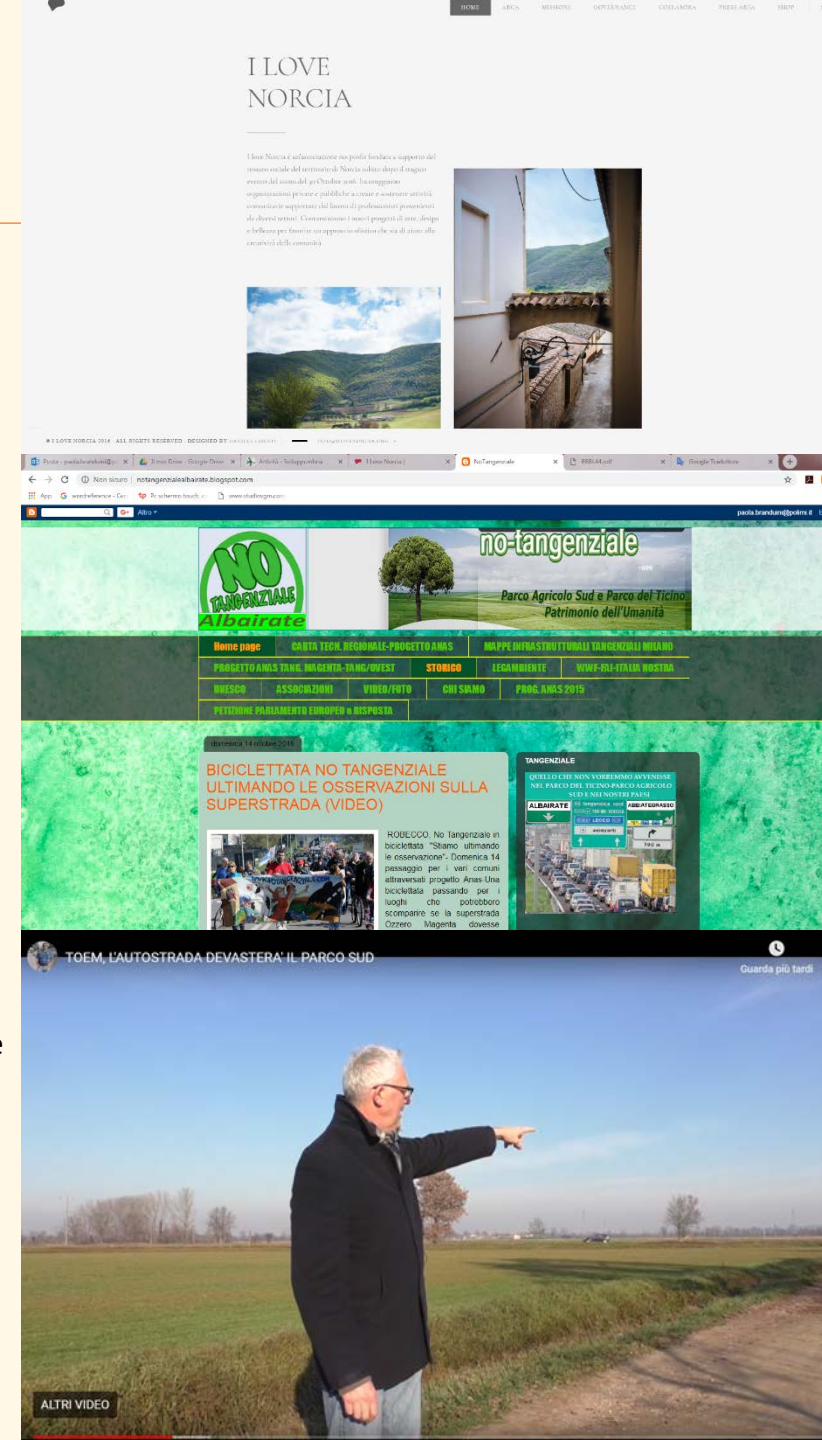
HOME AREA MISSIONE DIFFERENZE COLLABORA PRESS AREA SHOP

I LOVE NORCIA

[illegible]

© I LOVE NORCIA 2016 · ALL RIGHTS RESERVED · DESIGNED BY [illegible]

Posta - paola.brandani@p × | Il mio Drive - Google Drive × | Attività - Sviluppo ethica × | I love Norcia | × | NoTangenziale × | 888944.pdf × | Google Traduttore ×

Non sicuro | notangenzialealbairate.blogspot.com

App | wordreference - Cer | Pc | www.studiocgm.com

G+ Altro

paola.brandani@polimi.it

NO TANGENZIALE Albairate

no-tangenziale

Parco Agricolo Sud e Parco del Ticino Patrimonio dell'Umanità

Home page | CARTA TECN. REGIONALE-PROGETTO ANAS | MAPPE INFRASTRUTTURALI TANGENZIALI MILANO
PROGETTO ANAS TANG. MAGENTA-TANG/OVEST | STORICO | LEGAMBIENTE | WWF-FAI-ITALIA NOSTRA
UNESCO | ASSOCIAZIONI | VIDEO/FOTO | CHI SIAMO | PROG. ANAS 2015
PETIZIONE PARLAMENTO EUROPEO e RISPOSTA

domenica 14 ottobre 2018

BICICLETTATA NO TANGENZIALE ULTIMANDO LE OSSERVAZIONI SULLA SUPERSTRADA (VIDEO)

ROBECCO. No Tangenziale in biciclettata "Stiamo ultimando le osservazione"- Domenica 14 passaggio per i vari comuni attraversati progetto Anas-Una biciclettata passando per i luoghi che potrebbero scomparire se la superstrada Ozzero Magenta dovesse

TANGENZIALE

QUELLO CHE NON VORREMMO AVVENISSE NEL PARCO DEL TICINO-PARCO AGRICOLO SUD E NEI NOSTRI PAESI

ALBAIRATE | ABBIATEGRASSO

TOEM, L'AUTOSTRADA DEVASTERA' IL PARCO SUD

Guarda più tardi

ALTRI VIDEO